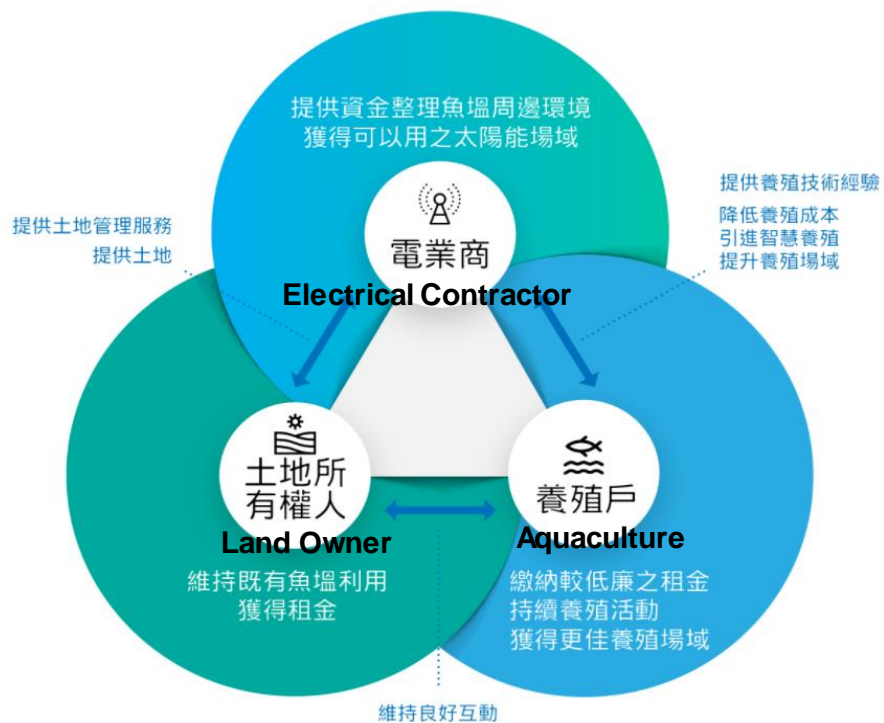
提供資金整理魚塭周邊環境
獲得可以用之太陽能場域

提供土地管理服務
提供土地

提供養殖技術經驗
降低養殖成本
引進智慧養殖
提升養殖場域

電業商
Electrical Contractor

土地所有權人
Land Owner

養殖戶
Aquaculture

維持既有魚塭利用
獲得租金

繳納較低廉之租金
持續養殖活動
獲得更佳養殖場域

維持良好互動